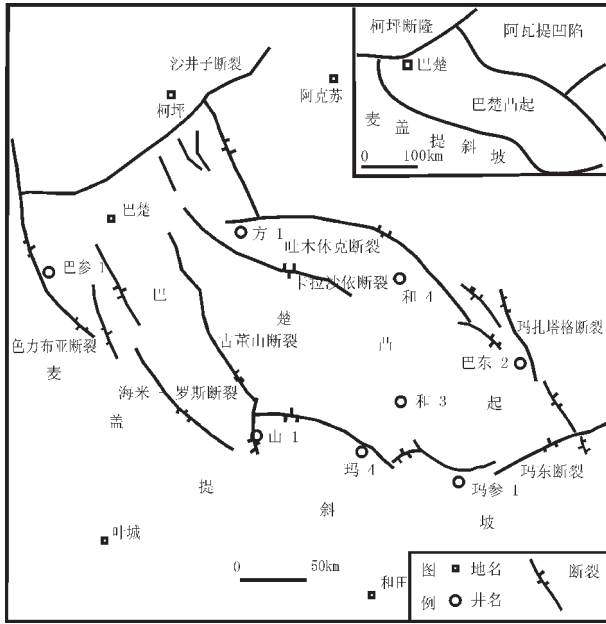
柯坪断隆
阿瓦提凹陷
巴楚
巴楚凸起
麦
盖
提
斜
坡
0
100km

沙井子断裂
柯坪
阿克苏
巴楚
方 1
吐木休克断裂
卡拉沙依断裂
和 4
巴参 1
巴
楚
凸
起
古董山断裂
玛扎塔格断裂
色力布亚断裂
巴东 2
麦
海米—罗斯断裂
和 3
盖
山 1
玛 4
玛参 1
玛东断裂
提
斜
坡
叶城
0
50km
和田
图
例
地名
井名
断裂